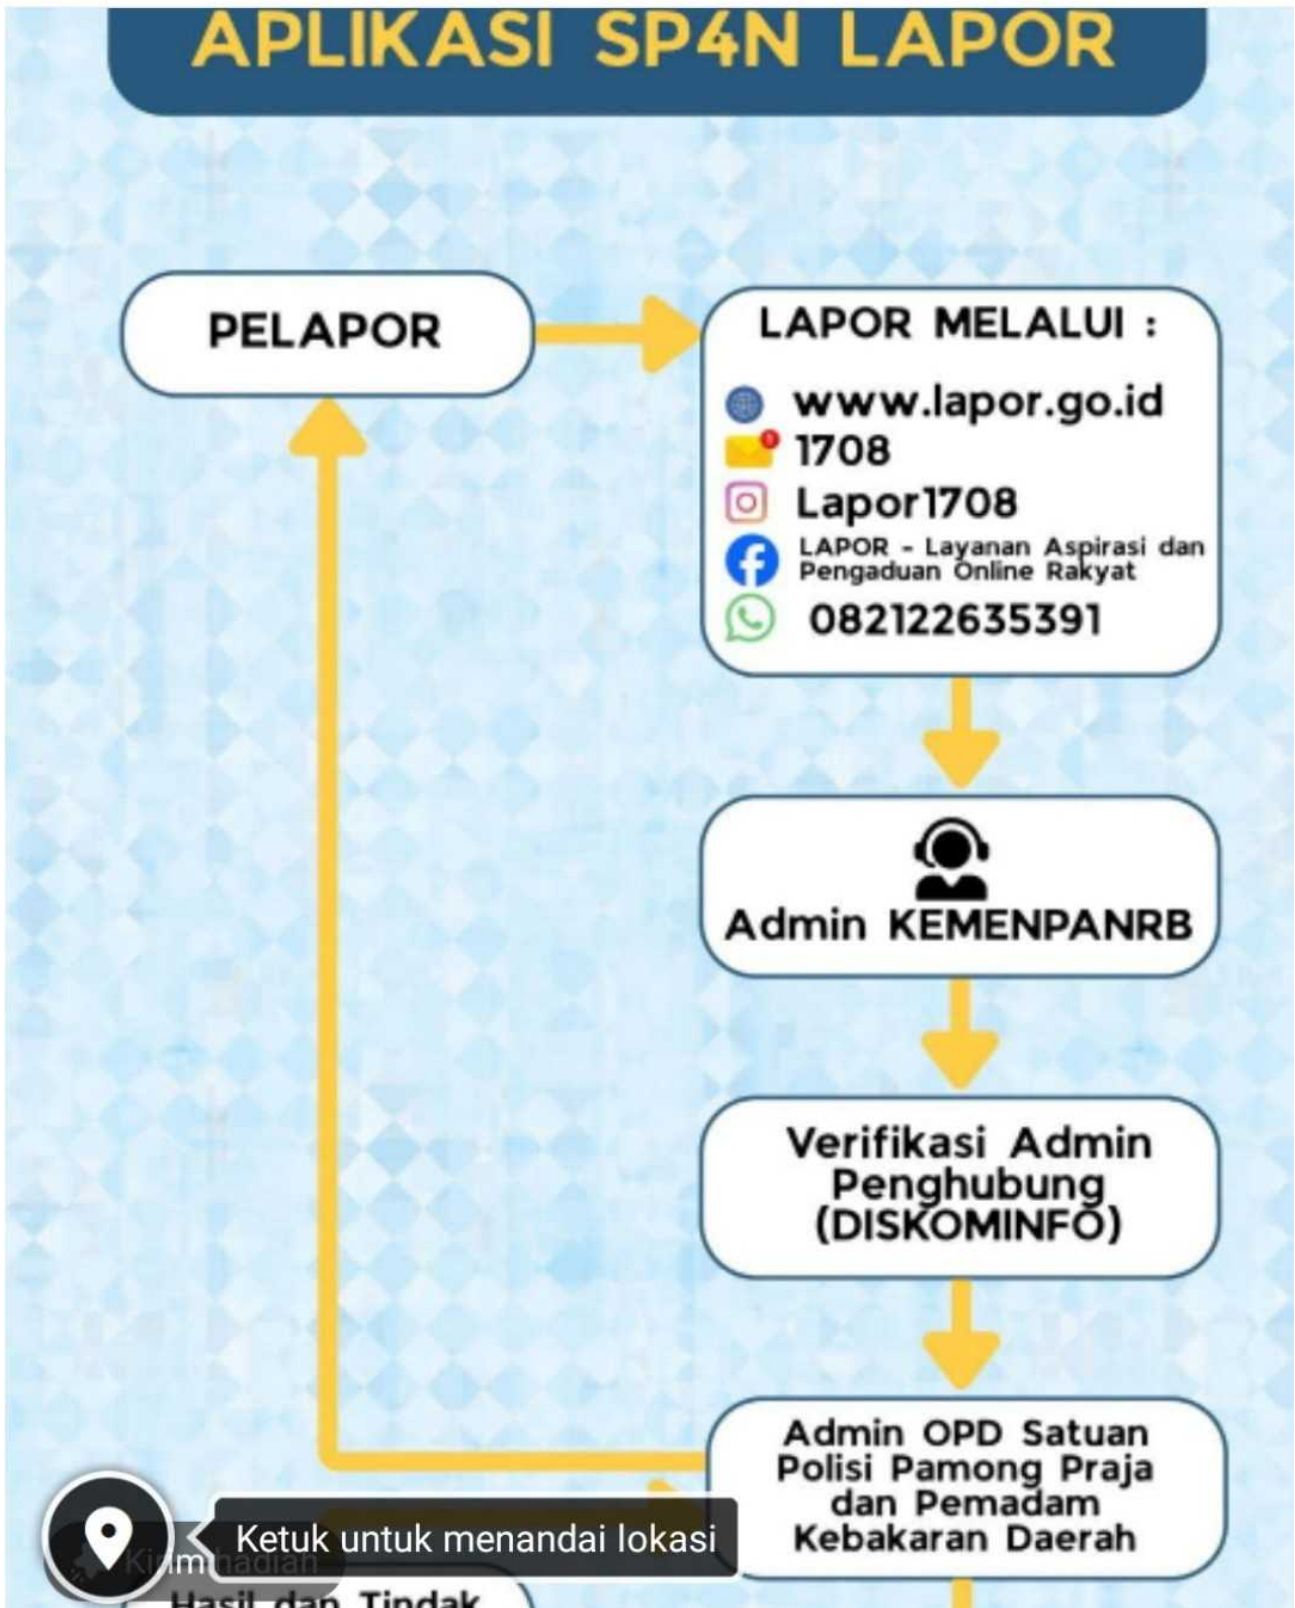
APLIKASI SP4N LAPOR

PELAPOR

LAPOR MELALUI :

www.lapor.go.id

1708

Lapor1708

LAPOR - Layanan Aspirasi dan Pengaduan Online Rakyat

082122635391

Admin KEMENPANRB

Verifikasi Admin Penghubung (DISKOMINFO)

Admin OPD Satuan Polisi Pamong Praja dan Pemadam Kebakaran Daerah

Ketuk untuk menandai lokasi

Kirim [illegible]

Hasil dan Tindak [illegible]